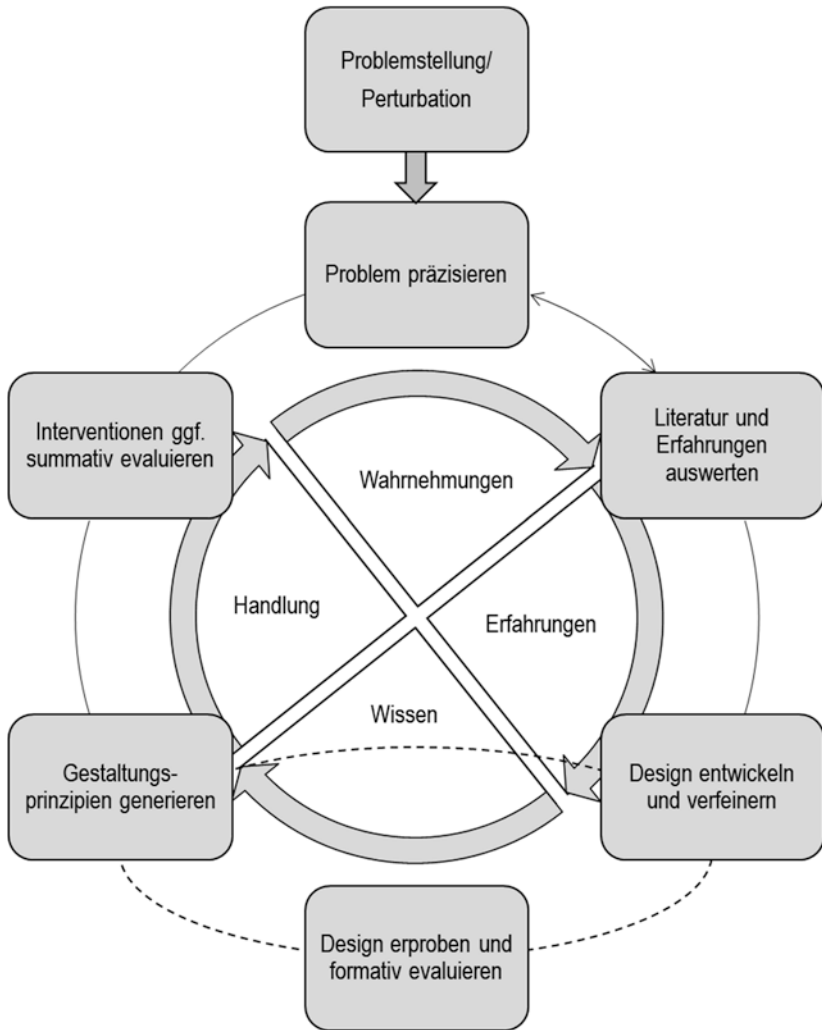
Problemstellung/
Perturbation

Problem präzisieren

Literatur und Erfahrungen auswerten

Design entwickeln und verfeinern

Design erproben und formativ evaluieren

Gestaltungsprinzipien generieren

Interventionen ggf. summativ evaluieren

Wahrnehmungen

Erfahrungen

Wissen

Handlung